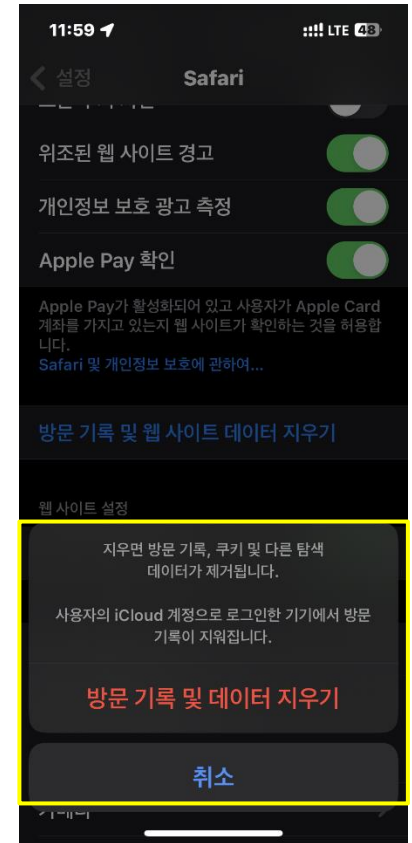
11:59 LTE 48

설정 Safari

위조된 웹 사이트 경고

개인정보 보호 광고 측정

Apple Pay 확인

Apple Pay가 활성화되어 있고 사용자가 Apple Card 계좌를 가지고 있는지 웹 사이트가 확인하는 것을 허용합니다.
Safari 및 개인정보 보호에 관하여...

방문 기록 및 웹 사이트 데이터 지우기

웹 사이트 설정

지우면 방문 기록, 쿠키 및 다른 탐색 데이터가 제거됩니다.

사용자의 iCloud 계정으로 로그인한 기기에서 방문 기록이 지워집니다.

방문 기록 및 데이터 지우기

취소